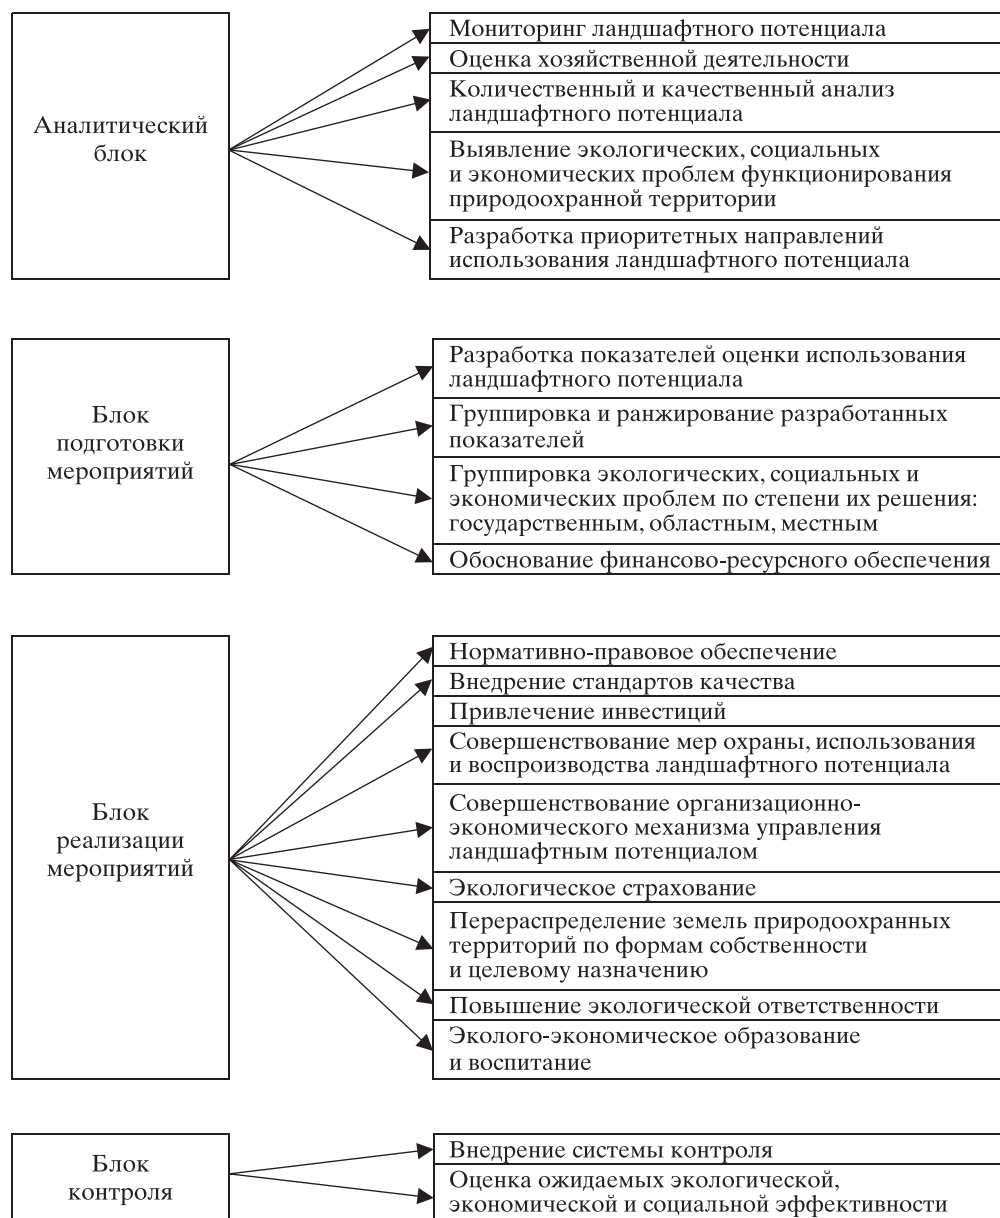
Аналитический блок

Мониторинг ландшафтного потенциала

Оценка хозяйственной деятельности

Количественный и качественный анализ ландшафтного потенциала

Выявление экологических, социальных и экономических проблем функционирования природоохранной территории

Разработка приоритетных направлений использования ландшафтного потенциала

Блок подготовки мероприятий

Разработка показателей оценки использования ландшафтного потенциала

Группировка и ранжирование разработанных показателей

Группировка экологических, социальных и экономических проблем по степени их решения: государственным, областным, местным

Обоснование финансово-ресурсного обеспечения

Блок реализации мероприятий

Нормативно-правовое обеспечение

Внедрение стандартов качества

Привлечение инвестиций

Совершенствование мер охраны, использования и воспроизводства ландшафтного потенциала

Совершенствование организационно-экономического механизма управления ландшафтным потенциалом

Экологическое страхование

Перераспределение земель природоохранных территорий по формам собственности и целевому назначению

Повышение экологической ответственности

Эколого-экономическое образование и воспитание

Блок контроля

Внедрение системы контроля

Оценка ожидаемых экологической, экономической и социальной эффективности